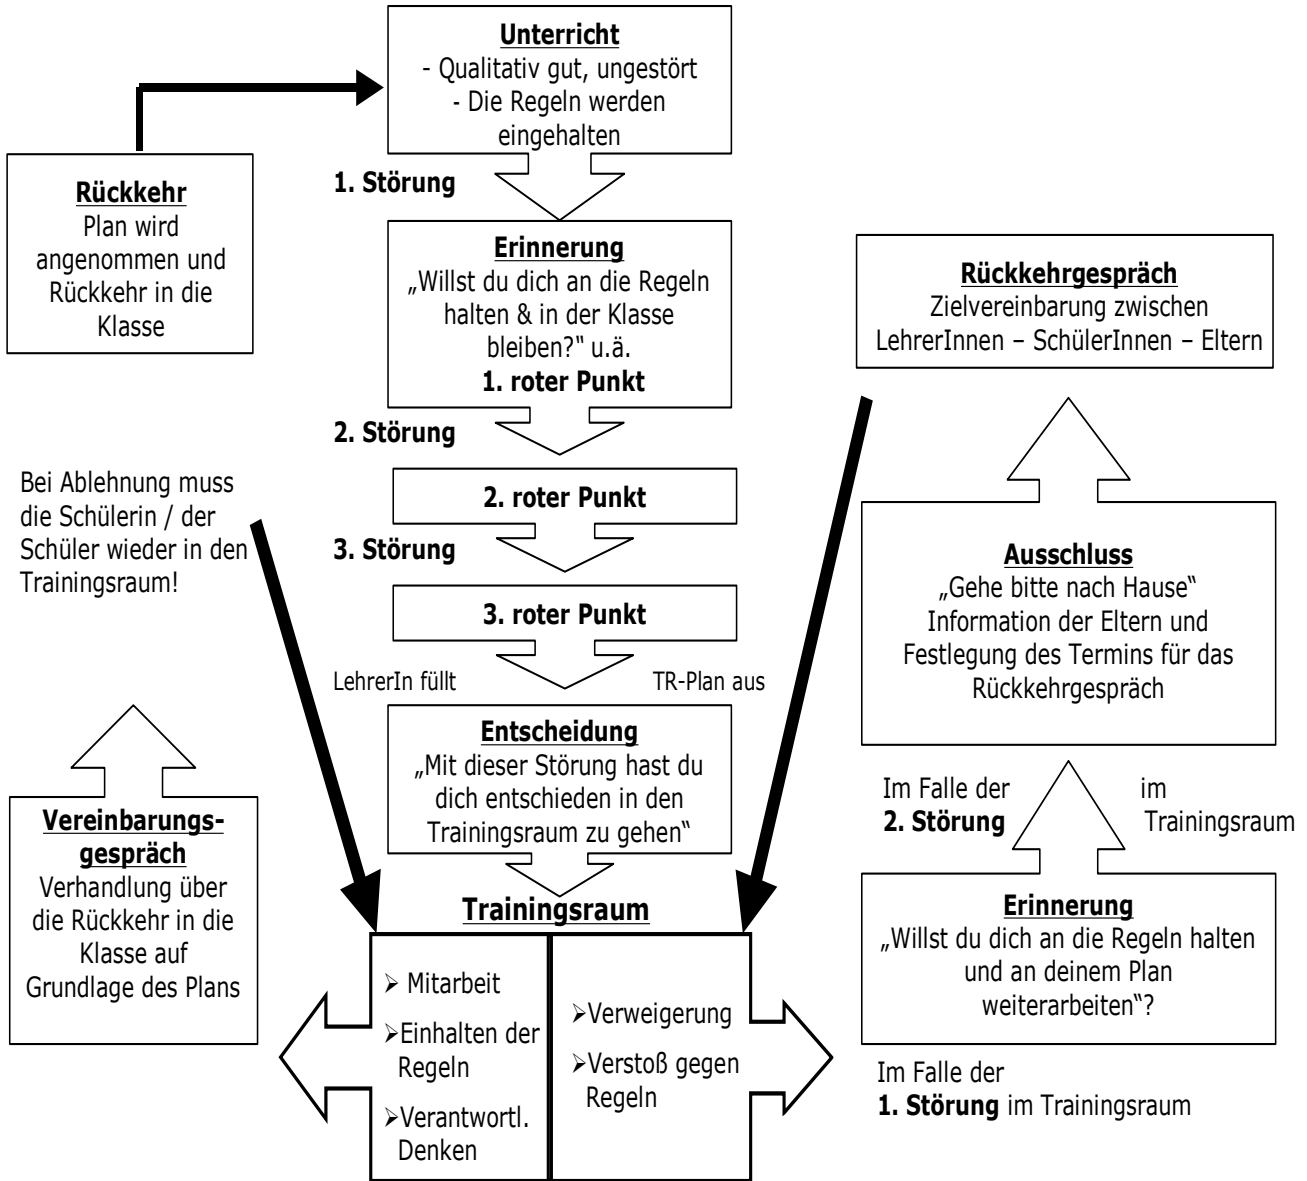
**Unterricht**
- Qualitativ gut, ungestört
- Die Regeln werden eingehalten

**Rückkehr**
Plan wird angenommen und Rückkehr in die Klasse

**1. Störung**

**Erinnerung**
„Willst du dich an die Regeln halten & in der Klasse bleiben?" u.ä.
**1. roter Punkt**

**Rückkehrgespräch**
Zielvereinbarung zwischen LehrerInnen – SchülerInnen – Eltern

**2. Störung**

Bei Ablehnung muss die Schülerin / der Schüler wieder in den Trainingsraum!

**2. roter Punkt**

**3. Störung**

**3. roter Punkt**

**Ausschluss**
„Gehe bitte nach Hause"
Information der Eltern und Festlegung des Termins für das Rückkehrgespräch

LehrerIn füllt TR-Plan aus

**Entscheidung**
„Mit dieser Störung hast du dich entschieden in den Trainingsraum zu gehen"

Im Falle der **2. Störung** im Trainingsraum

**Vereinbarungsgespräch**
Verhandlung über die Rückkehr in die Klasse auf Grundlage des Plans

**Trainingsraum**

- Mitarbeit
- Einhalten der Regeln
- Verantwortl. Denken

- Verweigerung
- Verstoß gegen Regeln

**Erinnerung**
„Willst du dich an die Regeln halten und an deinem Plan weiterarbeiten"?

Im Falle der **1. Störung** im Trainingsraum